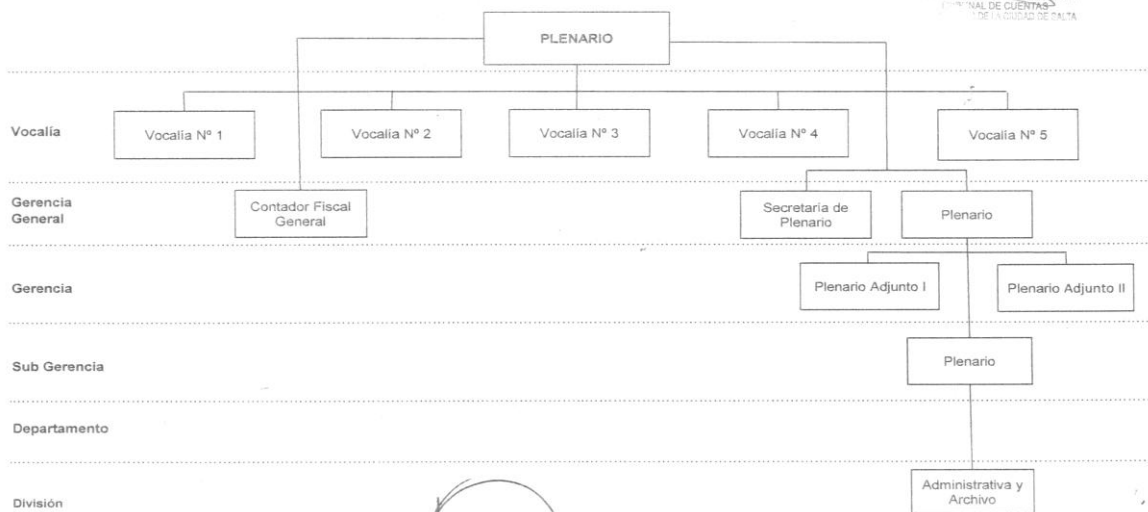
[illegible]NAL DE CUENTAS
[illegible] DE LA CIUDAD DE SALTA

PLENARIO

Vocalía

Vocalía Nº 1

Vocalía Nº 2

Vocalía Nº 3

Vocalía Nº 4

Vocalía Nº 5

Gerencia General

Contador Fiscal General

Secretaria de Plenario

Plenario

Gerencia

Plenario Adjunto I

Plenario Adjunto II

Sub Gerencia

Plenario

Departamento

División

Administrativa y Archivo